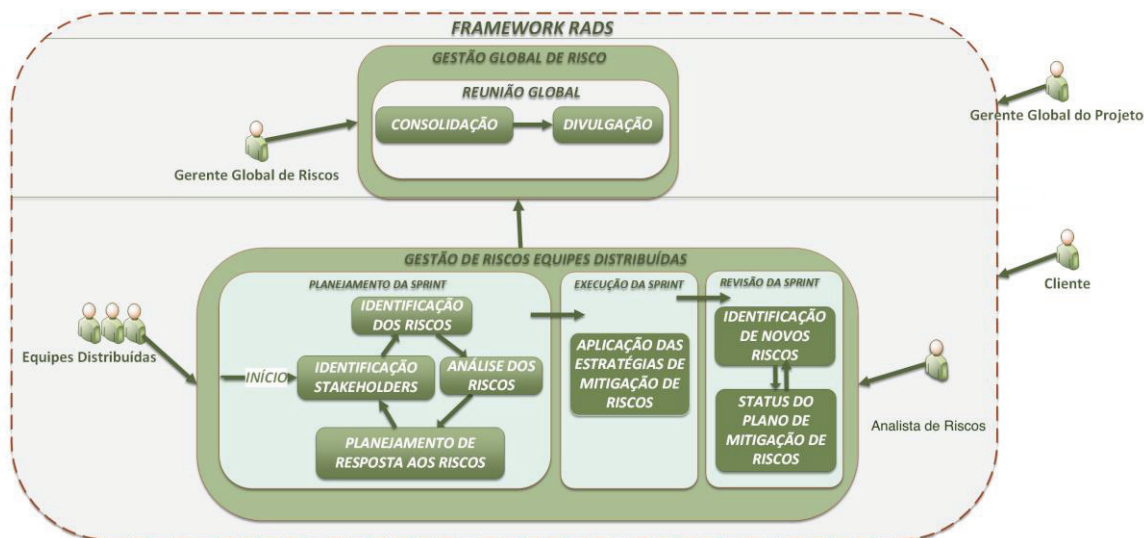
FRAMEWORK RADS

GESTÃO GLOBAL DE RISCO

REUNIÃO GLOBAL

CONSOLIDAÇÃO

DIVULGAÇÃO

Gerente Global de Riscos

Gerente Global do Projeto

GESTÃO DE RISCOS EQUIPES DISTRIBUÍDAS

Cliente

PLANEJAMENTO DA SPRINT

IDENTIFICAÇÃO DOS RISCOS

INÍCIO

IDENTIFICAÇÃO STAKEHOLDERS

ANÁLISE DOS RISCOS

PLANEJAMENTO DE RESPOSTA AOS RISCOS

Equipes Distribuídas

EXECUÇÃO DA SPRINT

APLICAÇÃO DAS ESTRATÉGIAS DE MITIGAÇÃO DE RISCOS

REVISÃO DA SPRINT

IDENTIFICAÇÃO DE NOVOS RISCOS

STATUS DO PLANO DE MITIGAÇÃO DE RISCOS

Analista de Riscos